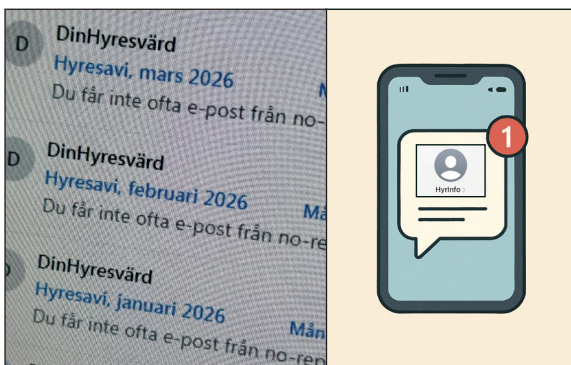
D DinHyresvärd
Hyresavi, mars 2026
Du får inte ofta e-post från no-

D DinHyresvärd
Hyresavi, februari 2026
Du får inte ofta e-post från no-re

D DinHyresvärd
Hyresavi, januari 2026
Du får inte ofta e-post från no-re

1
HyrInfo